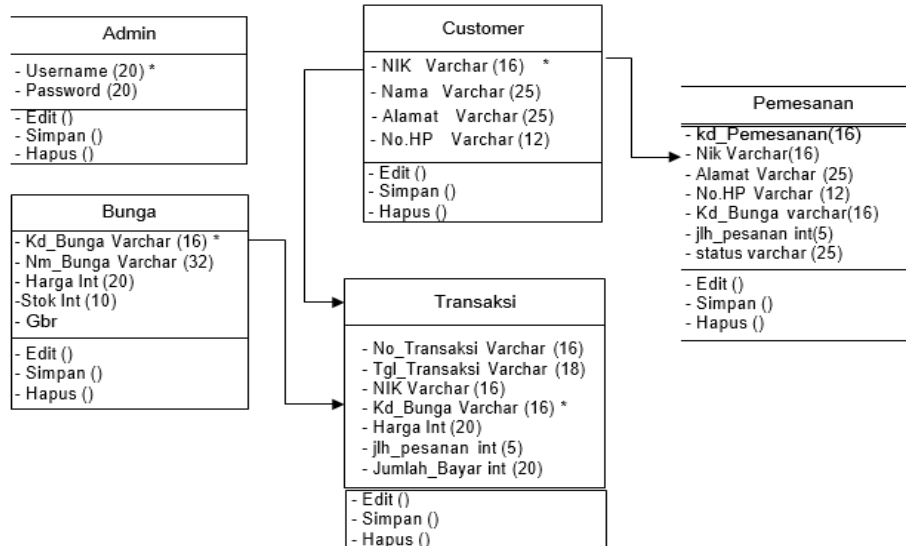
Admin

- Username (20) *
- Password (20)

- Edit ()
- Simpan ()
- Hapus ()

Customer

- NIK Varchar (16) *
- Nama Varchar (25)
- Alamat Varchar (25)
- No.HP Varchar (12)

- Edit ()
- Simpan ()
- Hapus ()

Pemesanan

- kd_Pemesanan(16)
- Nik Varchar(16)
- Alamat Varchar (25)
- No.HP Varchar (12)
- Kd_Bunga varchar(16)
- jlh_pesanan int(5)
- status varchar (25)

- Edit ()
- Simpan ()
- Hapus ()

Bunga

- Kd_Bunga Varchar (16) *
- Nm_Bunga Varchar (32)
- Harga Int (20)
-Stok Int (10)
- Gbr

- Edit ()
- Simpan ()
- Hapus ()

Transaksi

- No_Transaksi Varchar (16)
- Tgl_Transaksi Varchar (18)
- NIK Varchar (16)
- Kd_Bunga Varchar (16) *
- Harga Int (20)
- jlh_pesanan int (5)
- Jumlah_Bayar int (20)

- Edit ()
- Simpan ()
- Hapus ()